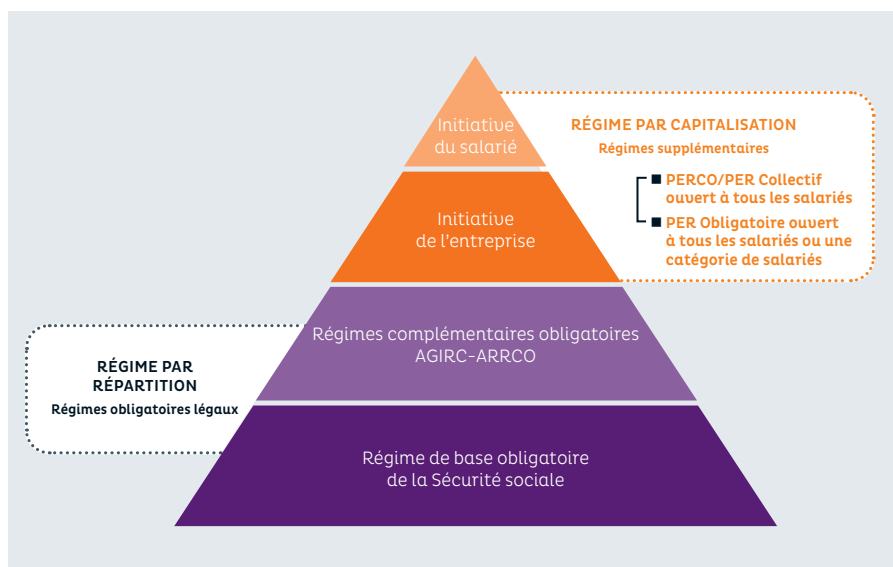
Initiative du salarié

RÉGIME PAR CAPITALISATION

Régimes supplémentaires

Initiative de l'entreprise

PERCO/PER Collectif ouvert à tous les salariés

PER Obligatoire ouvert à tous les salariés ou une catégorie de salariés

Régimes complémentaires obligatoires AGIRC-ARRCO

RÉGIME PAR RÉPARTITION

Régimes obligatoires légaux

Régime de base obligatoire de la Sécurité sociale